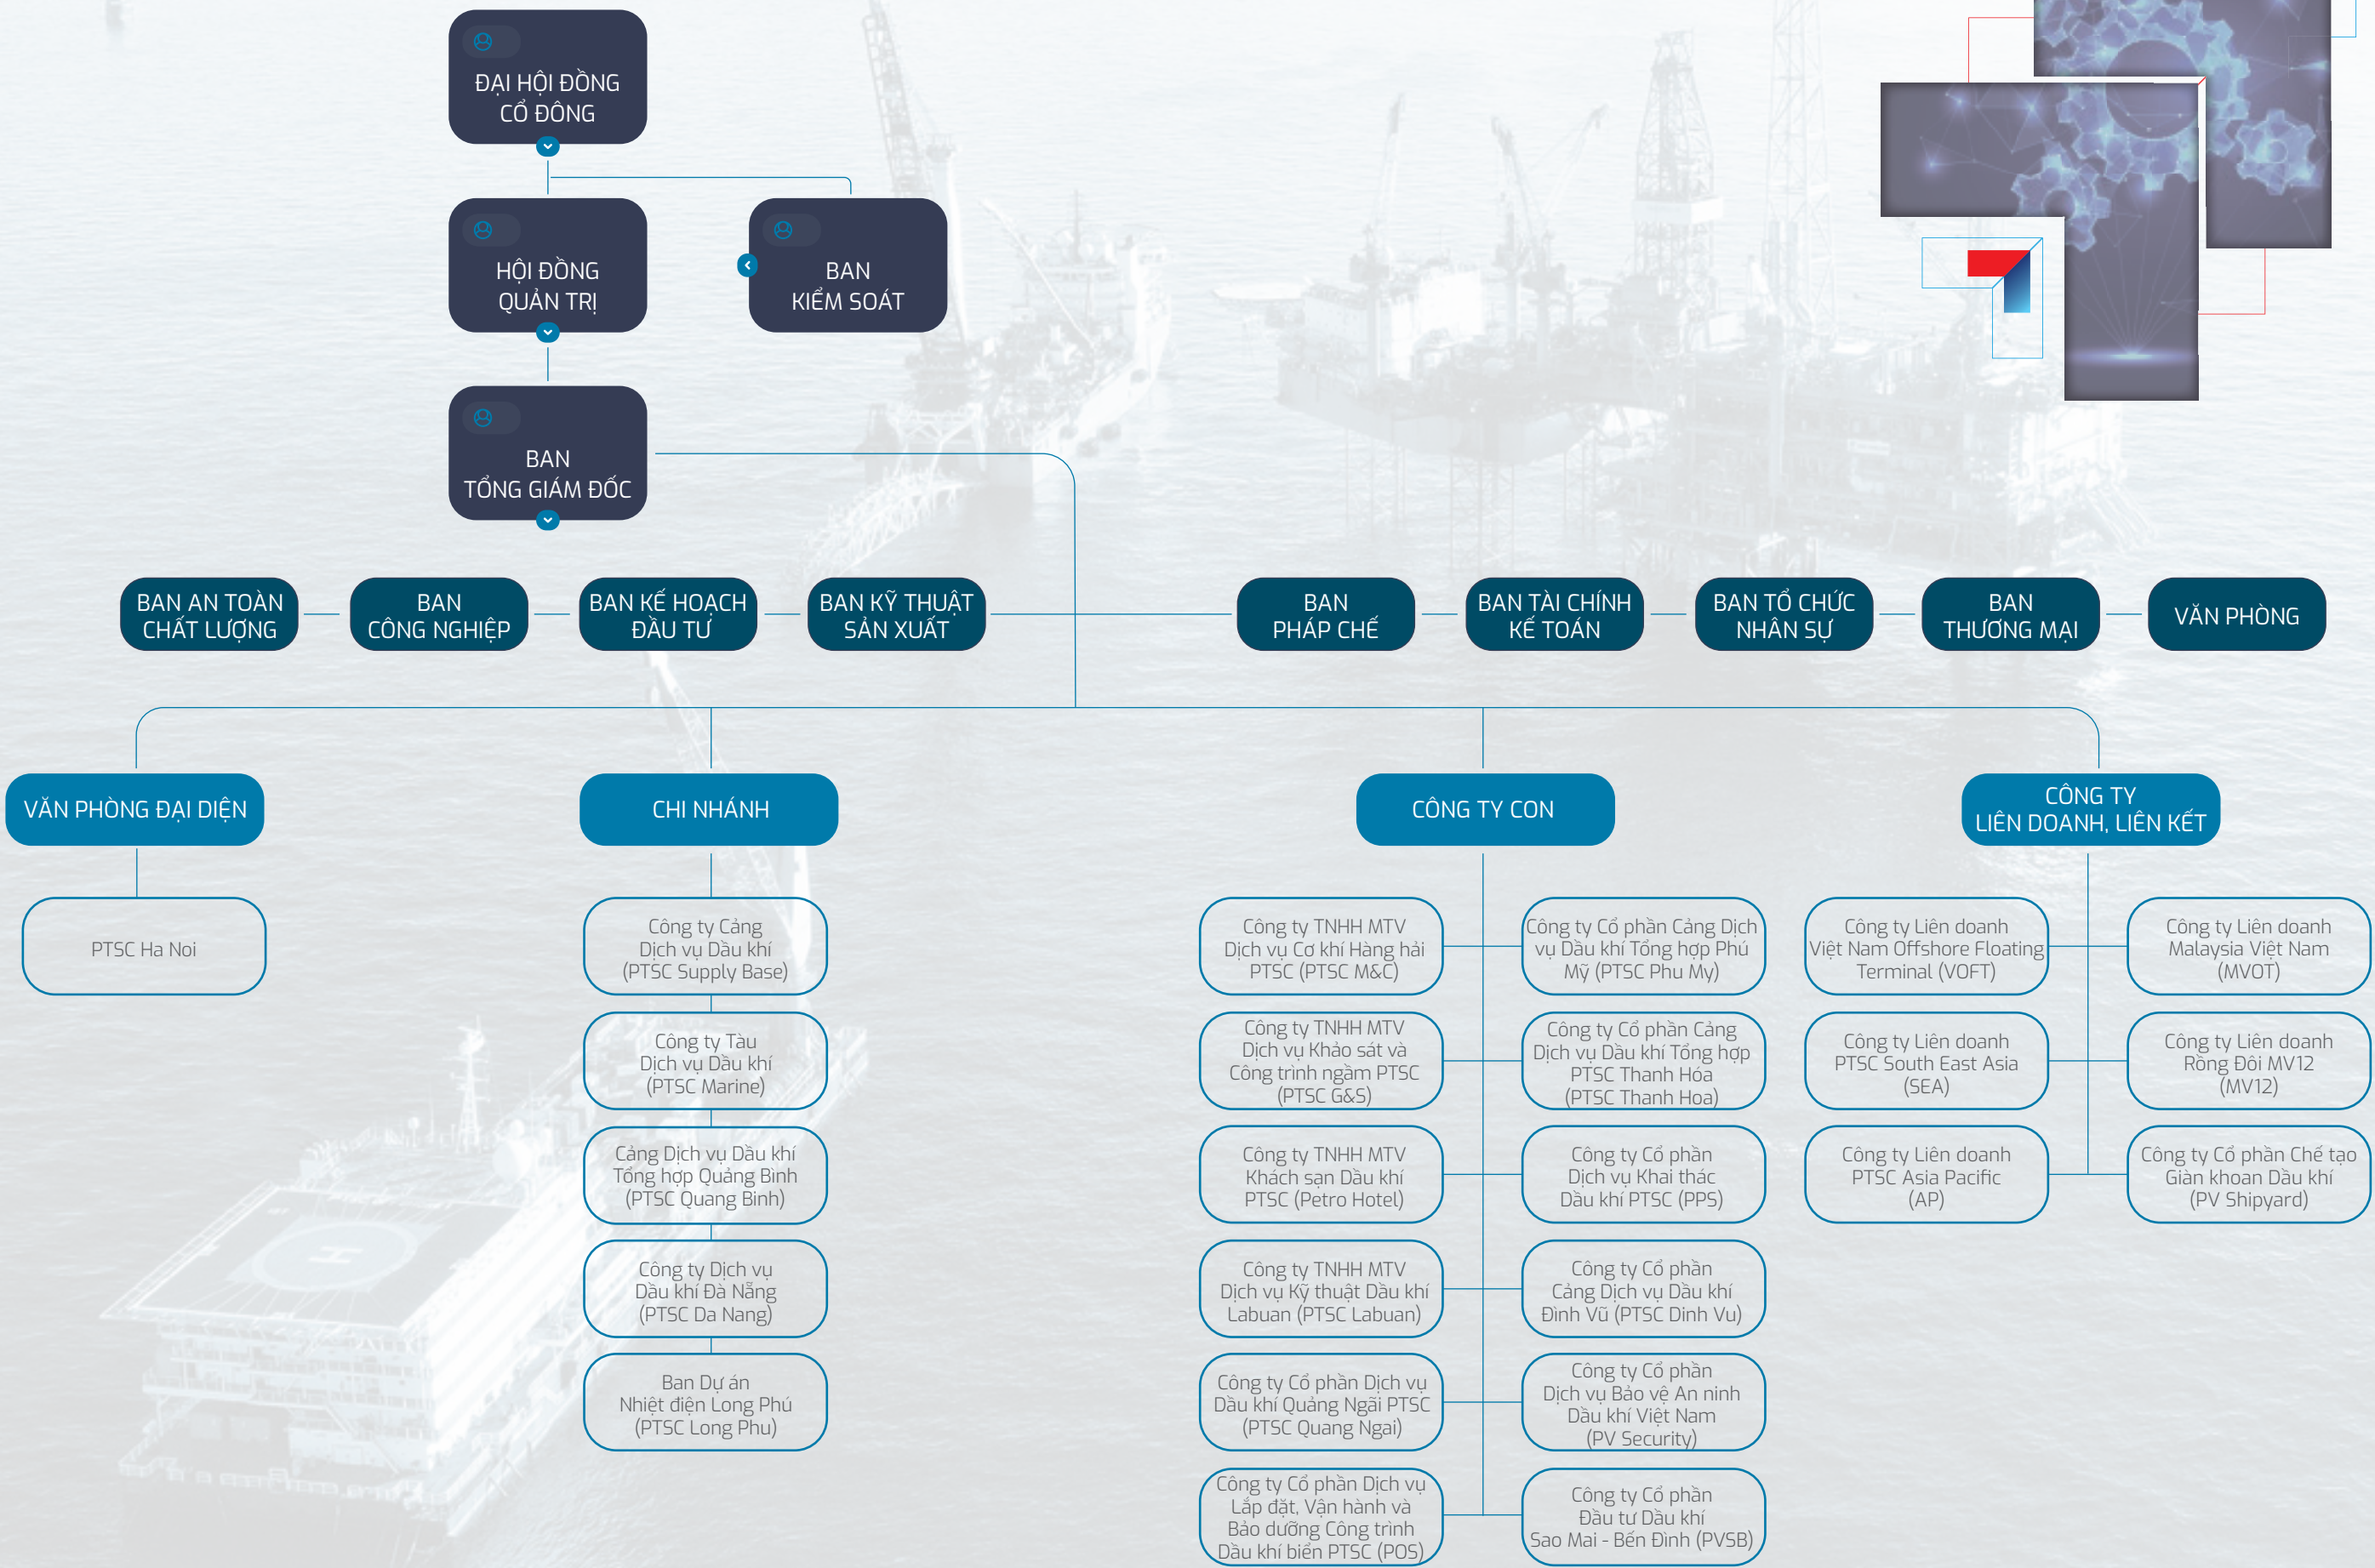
ĐẠI HỘI ĐỒNG CỔ ĐÔNG

HỘI ĐỒNG QUẢN TRỊ

BAN KIỂM SOÁT

BAN TỔNG GIÁM ĐỐC

BAN AN TOÀN CHẤT LƯỢNG

BAN CÔNG NGHIỆP

BAN KẾ HOẠCH ĐẦU TƯ

BAN KỸ THUẬT SẢN XUẤT

BAN PHÁP CHẾ

BAN TÀI CHÍNH KẾ TOÁN

BAN TỔ CHỨC NHÂN SỰ

BAN THƯƠNG MẠI

VĂN PHÒNG

VĂN PHÒNG ĐẠI DIỆN

PTSC Ha Noi

CHI NHÁNH

Công ty Cảng Dịch vụ Dầu khí (PTSC Supply Base)

Công ty Tàu Dịch vụ Dầu khí (PTSC Marine)

Cảng Dịch vụ Dầu khí Tổng hợp Quảng Bình (PTSC Quang Binh)

Công ty Dịch vụ Dầu khí Đà Nẵng (PTSC Da Nang)

Ban Dự án Nhiệt điện Long Phú (PTSC Long Phu)

CÔNG TY CON

Công ty TNHH MTV Dịch vụ Cơ khí Hàng hải PTSC (PTSC M&C)

Công ty Cổ phần Cảng Dịch vụ Dầu khí Tổng hợp Phú Mỹ (PTSC Phu My)

Công ty TNHH MTV Dịch vụ Khảo sát và Công trình ngầm PTSC (PTSC G&S)

Công ty Cổ phần Cảng Dịch vụ Dầu khí Tổng hợp PTSC Thanh Hóa (PTSC Thanh Hoa)

Công ty TNHH MTV Khách sạn Dầu khí PTSC (Petro Hotel)

Công ty Cổ phần Dịch vụ Khai thác Dầu khí PTSC (PPS)

Công ty TNHH MTV Dịch vụ Kỹ thuật Dầu khí Labuan (PTSC Labuan)

Công ty Cổ phần Cảng Dịch vụ Dầu khí Đình Vũ (PTSC Dinh Vu)

Công ty Cổ phần Dịch vụ Dầu khí Quảng Ngãi PTSC (PTSC Quang Ngai)

Công ty Cổ phần Dịch vụ Bảo vệ An ninh Dầu khí Việt Nam (PV Security)

Công ty Cổ phần Dịch vụ Lắp đặt, Vận hành và Bảo dưỡng Công trình Dầu khí biển PTSC (POS)

Công ty Cổ phần Đầu tư Dầu khí Sao Mai - Bến Đình (PVSB)

CÔNG TY LIÊN DOANH, LIÊN KẾT

Công ty Liên doanh Việt Nam Offshore Floating Terminal (VOFT)

Công ty Liên doanh Malaysia Việt Nam (MVOT)

Công ty Liên doanh PTSC South East Asia (SEA)

Công ty Liên doanh Rồng Đôi MV12 (MV12)

Công ty Liên doanh PTSC Asia Pacific (AP)

Công ty Cổ phần Chế tạo Giàn khoan Dầu khí (PV Shipyard)